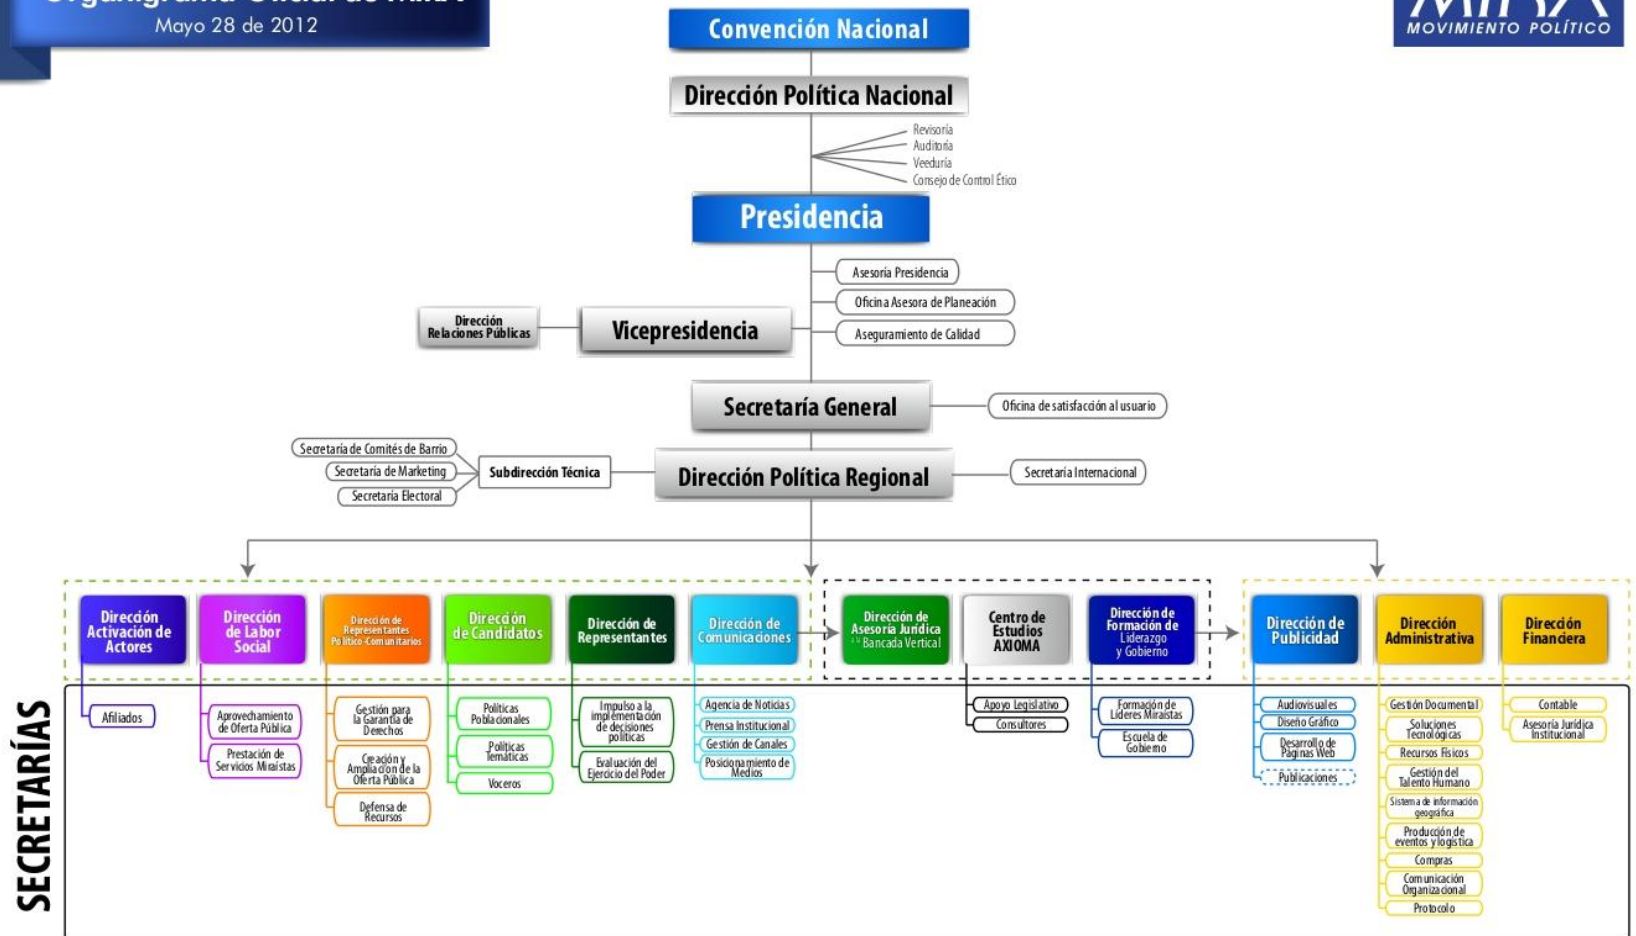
Mayo 28 de 2012

MOVIMIENTO POLÍTICO

Convención Nacional

Dirección Política Nacional

Revisoría
Auditoría
Veeduría
Consejo de Control Ético

Presidencia

Asesoría Presidencia
Oficina Asesora de Planeación
Aseguramiento de Calidad

Dirección Relaciones Públicas

Vicepresidencia

Secretaría General

Oficina de satisfacción al usuario

Secretaría de Comités de Barrio
Secretaría de Marketing
Secretaría Electoral

Subdirección Técnica

Dirección Política Regional

Secretaría Internacional

Dirección Activación de Actores
Dirección de Labor Social
Dirección de Representantes Político-Comunitarios
Dirección de Candidatos
Dirección de Representantes
Dirección de Comunicaciones
Dirección de Asesoría Jurídica Bancada Vertical
Centro de Estudios AXIOMA
Dirección de Formación de Liderazgo y Gobierno
Dirección de Publicidad
Dirección Administrativa
Dirección Financiera

SECRETARÍAS

Afiliados

Aprovechamiento de Oferta Pública
Prestación de Servicios Miraístas

Gestión para la Garantía de Derechos
Creación y Ampliación de la Oferta Pública
Defensa de Recursos

Políticas Poblacionales
Políticas Temáticas
Voceros

Impulso a la implementación de decisiones políticas
Evaluación del Ejercicio del Poder

Agencia de Noticias
Prensa Institucional
Gestión de Canales
Posicionamiento de Medios

Apoyo Legislativo
Consultores

Formación de Líderes Miraístas
Escuela de Gobierno

Audiovisuales
Diseño Gráfico
Desarrollo de Páginas Web
Publicaciones

Gestión Documental
Soluciones Tecnológicas
Recursos Físicos
Gestión del Talento Humano
Sistema de información geográfica
Producción de eventos y logística
Compras
Comunicación Organizacional
Protocolo

Contable
Asesoría Jurídica Institucional